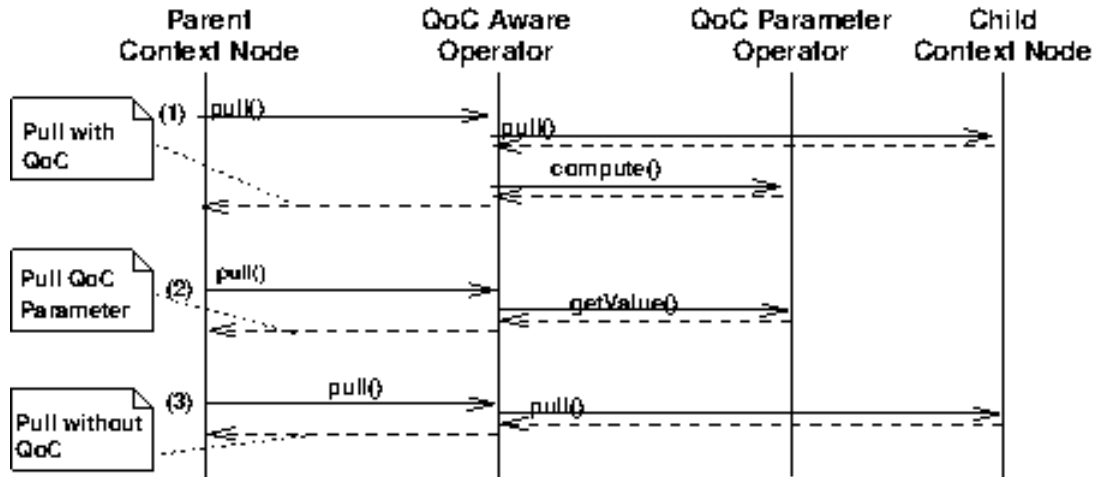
Parent Context Node

QoC Aware Operator

QoC Parameter Operator

Child Context Node

Pull with QoC

(1)

pull()

pull()

compute()

Pull QoC Parameter

(2)

pull()

getValue()

Pull without QoC

(3)

pull()

pull()